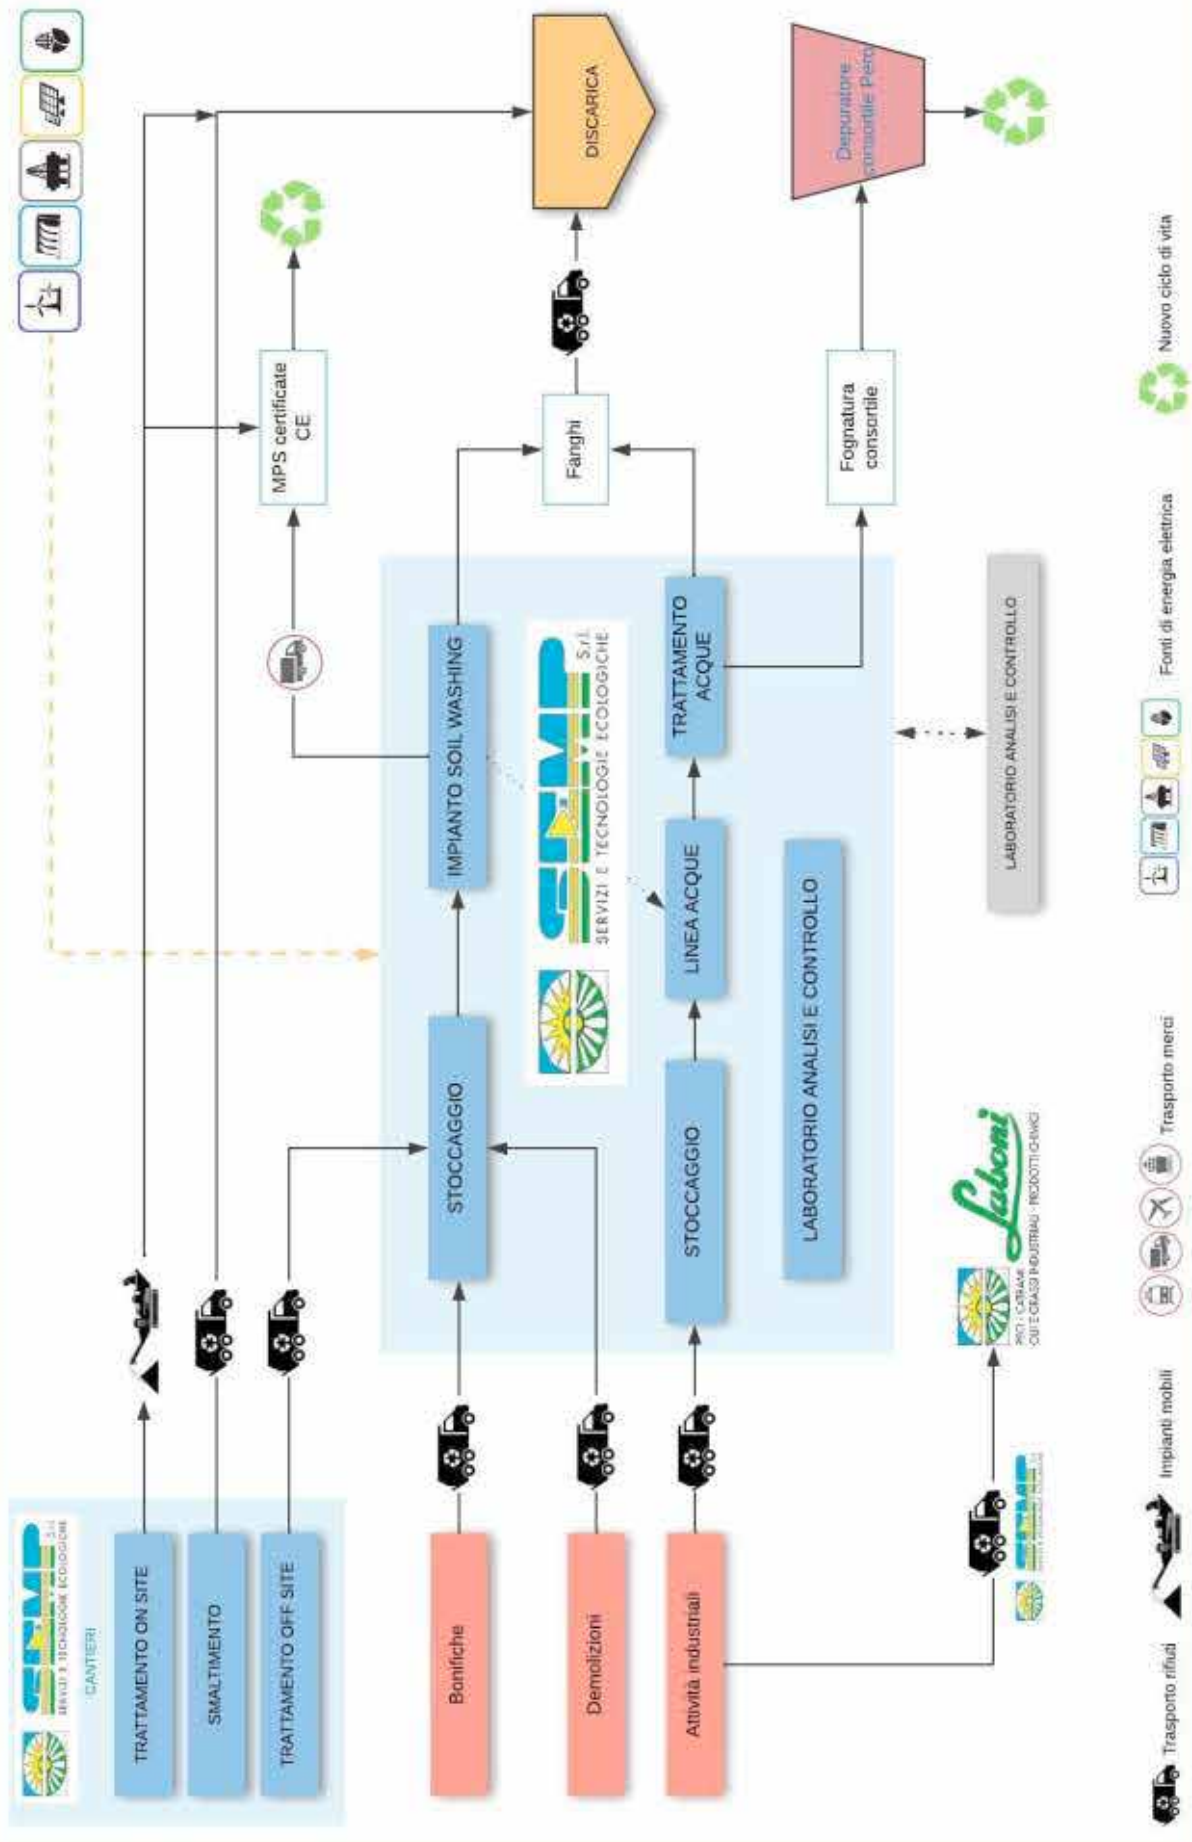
CANTIERI

SERVIZI E TECNOLOGIE ECOLOGICHE

TRATTAMENTO ON SITE

SMALTIMENTO

TRATTAMENTO OFF SITE

Bonifiche

Demolizioni

Attività industriali

STOCCAGGIO

STOCCAGGIO

IMPIANTO SOIL WASHING

LINEA ACQUE

TRATTAMENTO ACQUE

LABORATORIO ANALISI E CONTROLLO

S.r.l.

SERVIZI E TECNOLOGIE ECOLOGICHE

MPS certificate CE

Fanghi

Fognatura consortile

DISCARICA

Depuratore consortile Pero

LABORATORIO ANALISI E CONTROLLO

Laboni

PICI - CATRAMI
OLI E GRASSI INDUSTRIALI - PRODOTTI CHIMICI

Trasporto rifiuti

Impianti mobili

Trasporto merci

Fonti di energia elettrica

Nuovo ciclo di vita